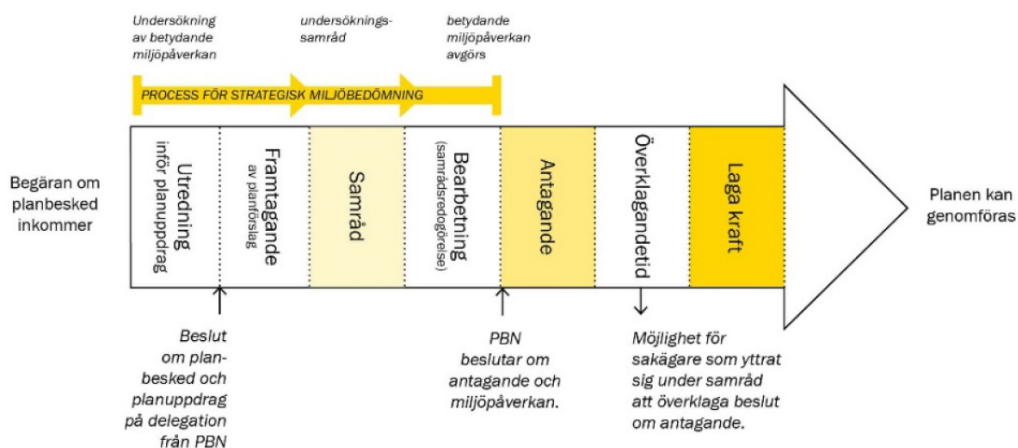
Undersökning av betydande miljöpåverkan

undersökningssamråd

betydande miljöpåverkan avgörs

PROCESS FÖR STRATEGISK MILJÖBEDÖMNING

Begäran om planbesked inkommer

Utredning inför planuppdrag

Framtagande av planförslag

Samråd

Bearbetning (samrådsredogörelse)

Antagande

Överklagandetid

Laga kraft

Planen kan genomföras

Beslut om planbesked och planuppdrag på delegation från PBN

PBN beslutar om antagande och miljöpåverkan.

Möjlighet för sakägare som yttrat sig under samråd att överklaga beslut om antagande.